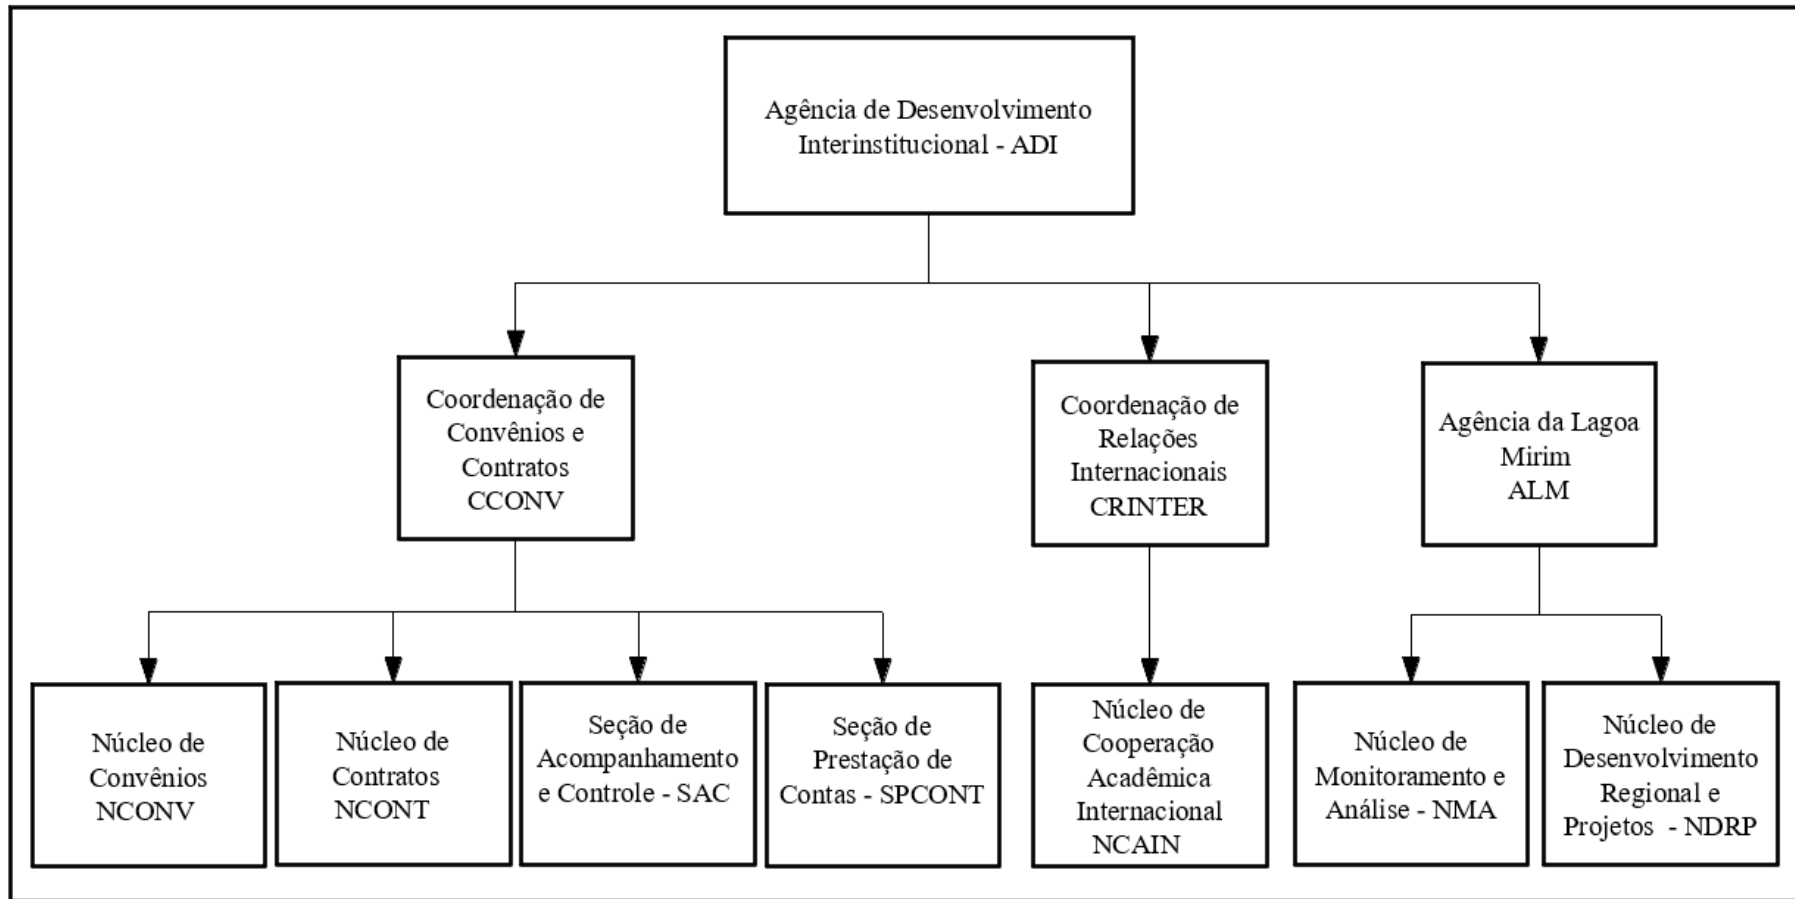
Agência de Desenvolvimento Interinstitucional - ADI

Coordenação de Convênios e Contratos CCONV

Coordenação de Relações Internacionais CRINTER

Agência da Lagoa Mirim ALM

Núcleo de Convênios NCONV

Núcleo de Contratos NCONT

Seção de Acompanhamento e Controle - SAC

Seção de Prestação de Contas - SPCONT

Núcleo de Cooperação Acadêmica Internacional NCAIN

Núcleo de Monitoramento e Análise - NMA

Núcleo de Desenvolvimento Regional e Projetos - NDRP